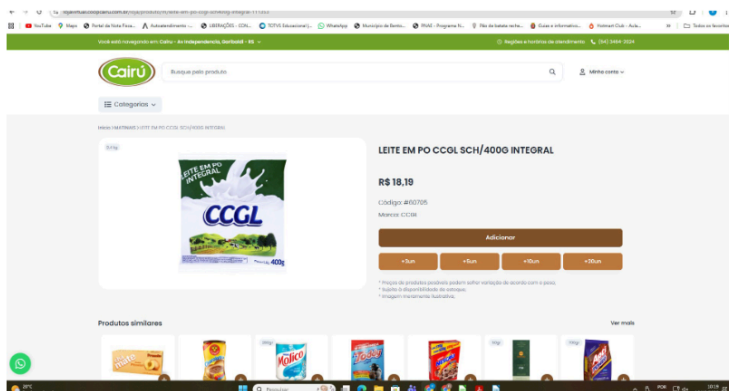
YouTube Maps Portal da Nota Fisca... Autoatendimento ... LIBERAÇÕES - CON... TOTVS Educacional |... WhatsApp Município de Bento... PNAE - Programa N... Pão de batata recha... Guias e informativo... Fastnet Club - Aute... Todos os favoritos

Você está navegando em: Cairu - Av Independencia, Garibaldi - RS Regiões e horários de atendimento (54) 3464-3024

Cairú

Busque pelo produto

Minha conta

Categorias

Home / MATINAIS / LEITE EM PO CCGL SCH/400G INTEGRAL

LEITE EM PÓ INTEGRAL

CCGL

400g

LEITE EM PO CCGL SCH/400G INTEGRAL

R$ 18,19

Código: #60705

Marca: CCGL

Adicionar

+5un +5un +10un +20un

* Preços de produtos pesáveis podem sofrer variação de acordo com o peso.
* Sujeito à disponibilidade de estoque.
* Imagem meramente ilustrativa.

Produtos similares

Ver mais

Nescau

Toddy

Pesquisar

POR